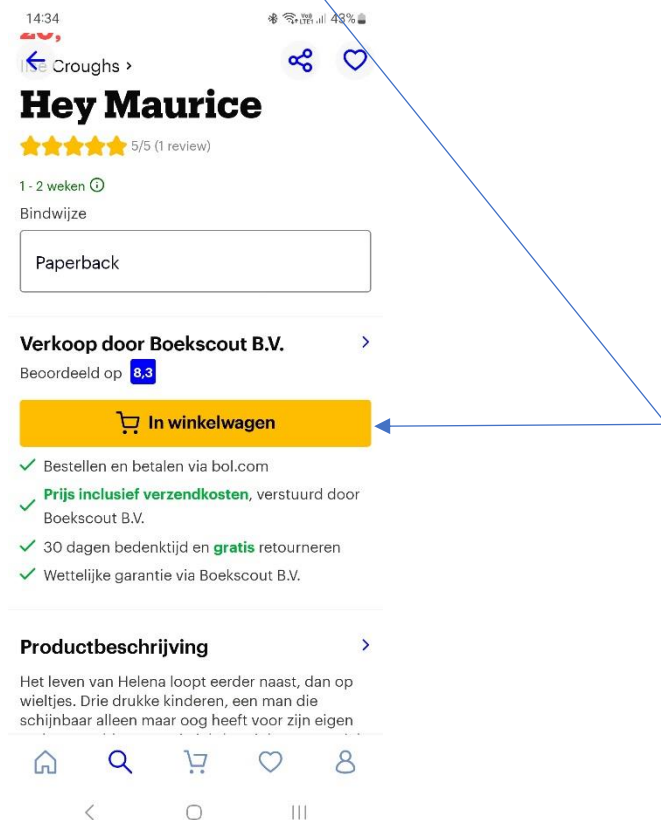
14:34
48%

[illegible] Croughs ›

Hey Maurice

5/5 (1 review)

1 - 2 weken

Bindwijze

Paperback

Verkoop door Boekscout B.V.

Beoordeeld op 8,3

In winkelwagen

Bestellen en betalen via bol.com

Prijs inclusief verzendkosten, verstuurd door Boekscout B.V.

30 dagen bedenktijd en gratis retourneren

Wettelijke garantie via Boekscout B.V.

Productbeschrijving

Het leven van Helena loopt eerder naast, dan op wieltjes. Drie drukke kinderen, een man die schijnbaar alleen maar oog heeft voor zijn eigen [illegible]